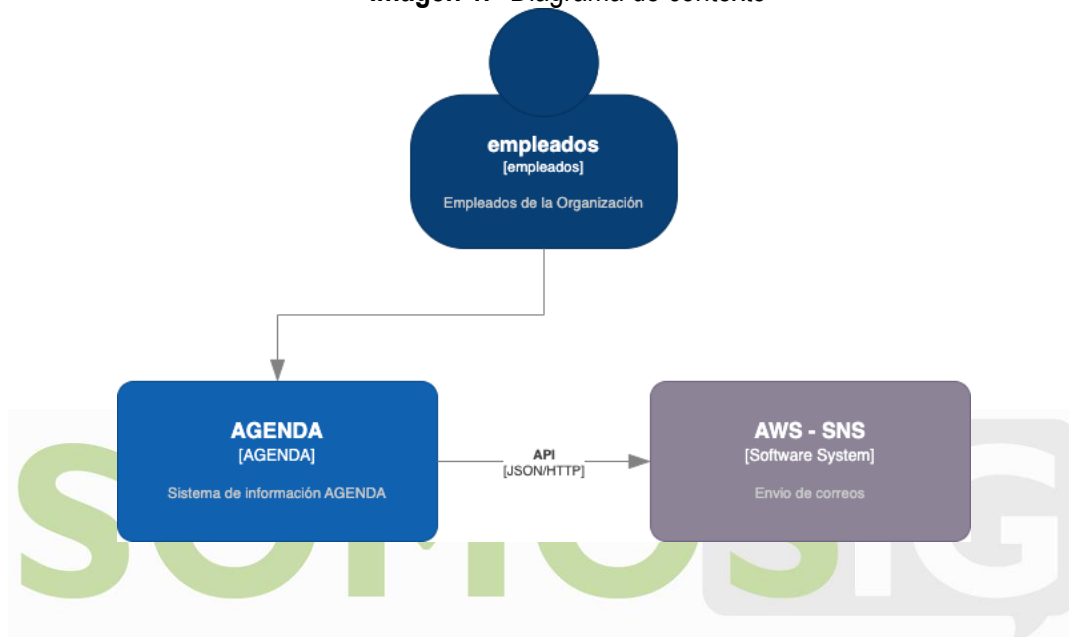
Imagen 1. Diagrama de contexto

empleados
[empleados]

Empleados de la Organización

AGENDA
[AGENDA]

Sistema de información AGENDA

API
[JSON/HTTP]

AWS - SNS
[Software System]

Envio de correos

SOMOSIG